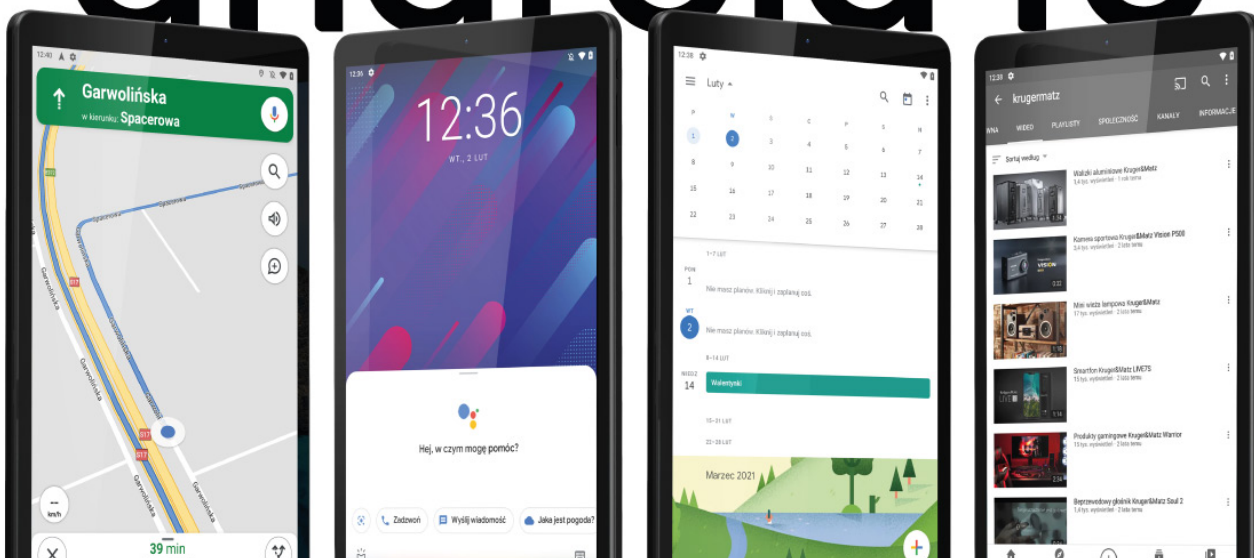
12:40

Garwolińska

w kierunku: Spacerowa

Garwolińska

Garwolińska

S17

S17

Garwolińska

km/h

39 min

12:36

12:36

WT., 2 LUT

Hej, w czym mogę pomóc?

Zadzwoń

Wyślij wiadomość

Jaka jest pogoda?

12:38

Luty

P W Ś C P S N

1 2 3 4 5 6 7

8 9 10 11 12 13 14

15 16 17 18 19 20 21

22 23 24 25 26 27 28

1–7 LUT

PON 1

Nie masz planów. Kliknij i zaplanuj coś.

WT 2

Nie masz planów. Kliknij i zaplanuj coś.

8–14 LUT

NIEDZ 14

Walentynki

15–21 LUT

22–28 LUT

Marzec 2021

12:38

krugermatz

WNA

WIDEO

PLAYLISTY

SPOŁECZNOŚĆ

KANAŁY

INFORMACJE

Sortuj według

Walizki aluminiowe Kruger&Matz

1,4 tys. wyświetleń · 1 rok temu

Kamera sportowa Kruger&Matz Vision P500

3,4 tys. wyświetleń · 2 lata temu

Mini wieża lampowa Kruger&Matz

17 tys. wyświetleń · 2 lata temu

Smartfon Kruger&Matz LIVE7S

15 tys. wyświetleń · 2 lata temu

Produkty gamingowe Kruger&Matz Warrior

11 tys. wyświetleń · 2 lata temu

Bezprzewodowy głośnik Kruger&Matz Soul 2

4,1 tys. wyświetleń · 2 lata temu